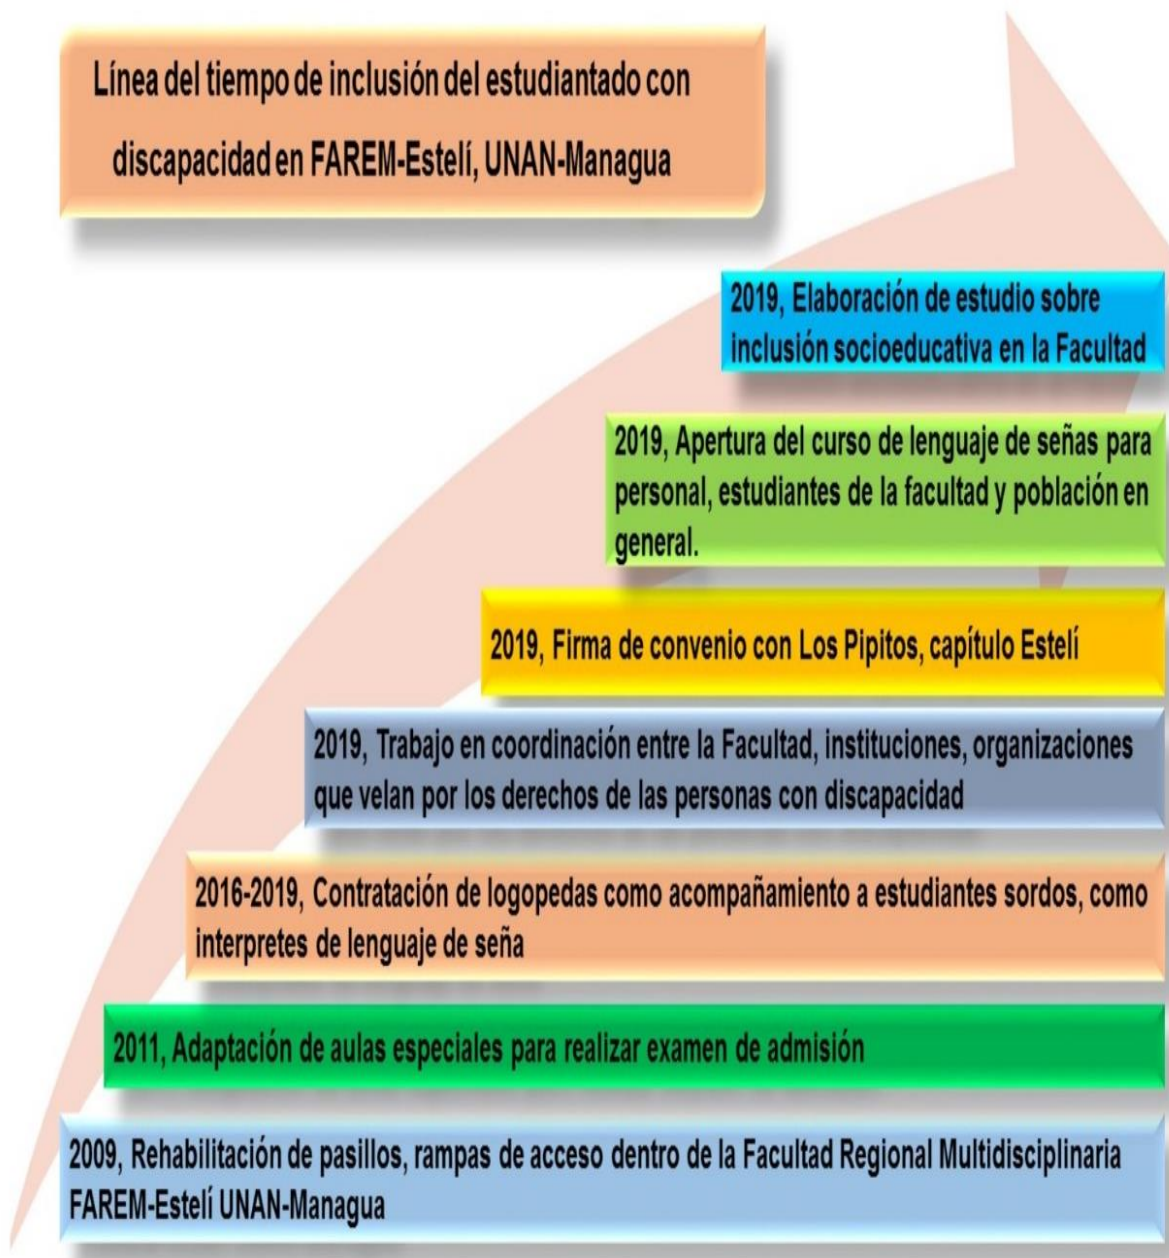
Línea del tiempo de inclusión del estudiantado con discapacidad en FAREM-Estelí, UNAN-Managua

2019, Elaboración de estudio sobre inclusión socioeducativa en la Facultad

2019, Apertura del curso de lenguaje de señas para personal, estudiantes de la facultad y población en general.

2019, Firma de convenio con Los Pipitos, capítulo Estelí

2019, Trabajo en coordinación entre la Facultad, instituciones, organizaciones que velan por los derechos de las personas con discapacidad

2016-2019, Contratación de logopedas como acompañamiento a estudiantes sordos, como interpretes de lenguaje de seña

2011, Adaptación de aulas especiales para realizar examen de admisión

2009, Rehabilitación de pasillos, rampas de acceso dentro de la Facultad Regional Multidisciplinaria FAREM-Estelí UNAN-Managua